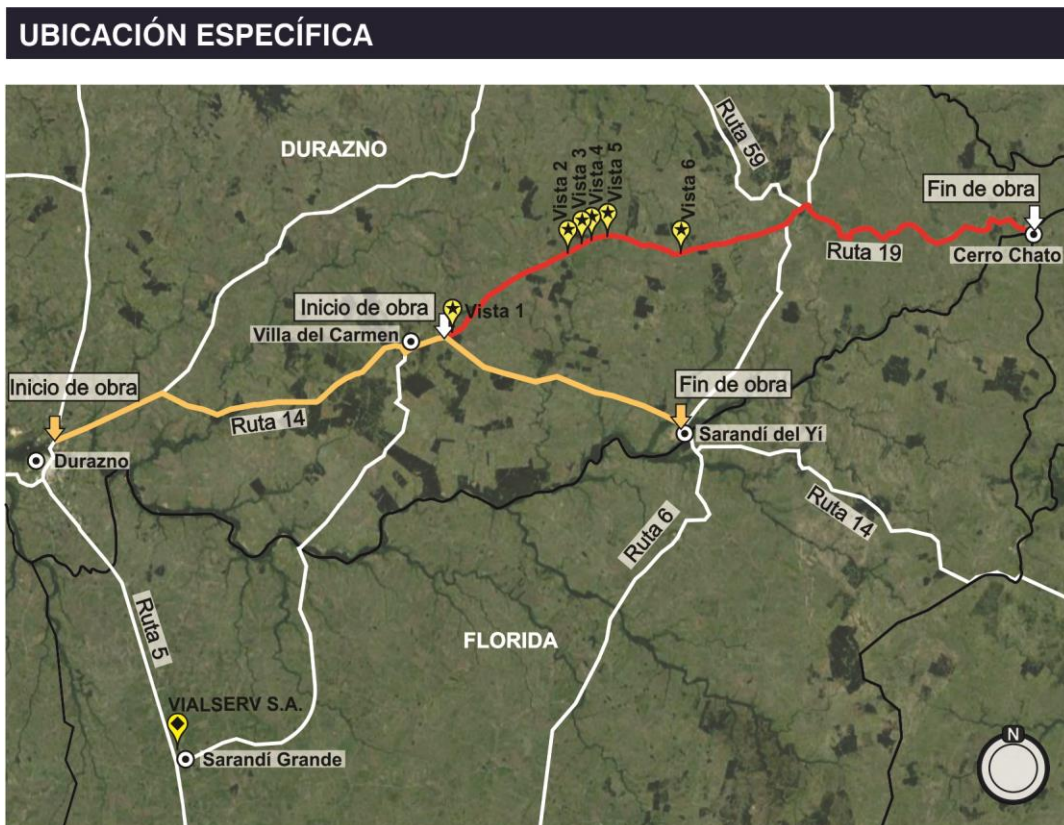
UBICACIÓN ESPECÍFICA

DURAZNO

Ruta 59

Vista 2
Vista 3
Vista 4
Vista 5

Vista 6

Fin de obra

Ruta 19

Cerro Chato

Inicio de obra

Vista 1

Villa del Carmen

Inicio de obra

Fin de obra

Ruta 14

Sarandí del Yí

Durazno

Ruta 14

Ruta 6

Ruta 5

FLORIDA

VIALSERV S.A.

Sarandí Grande

N